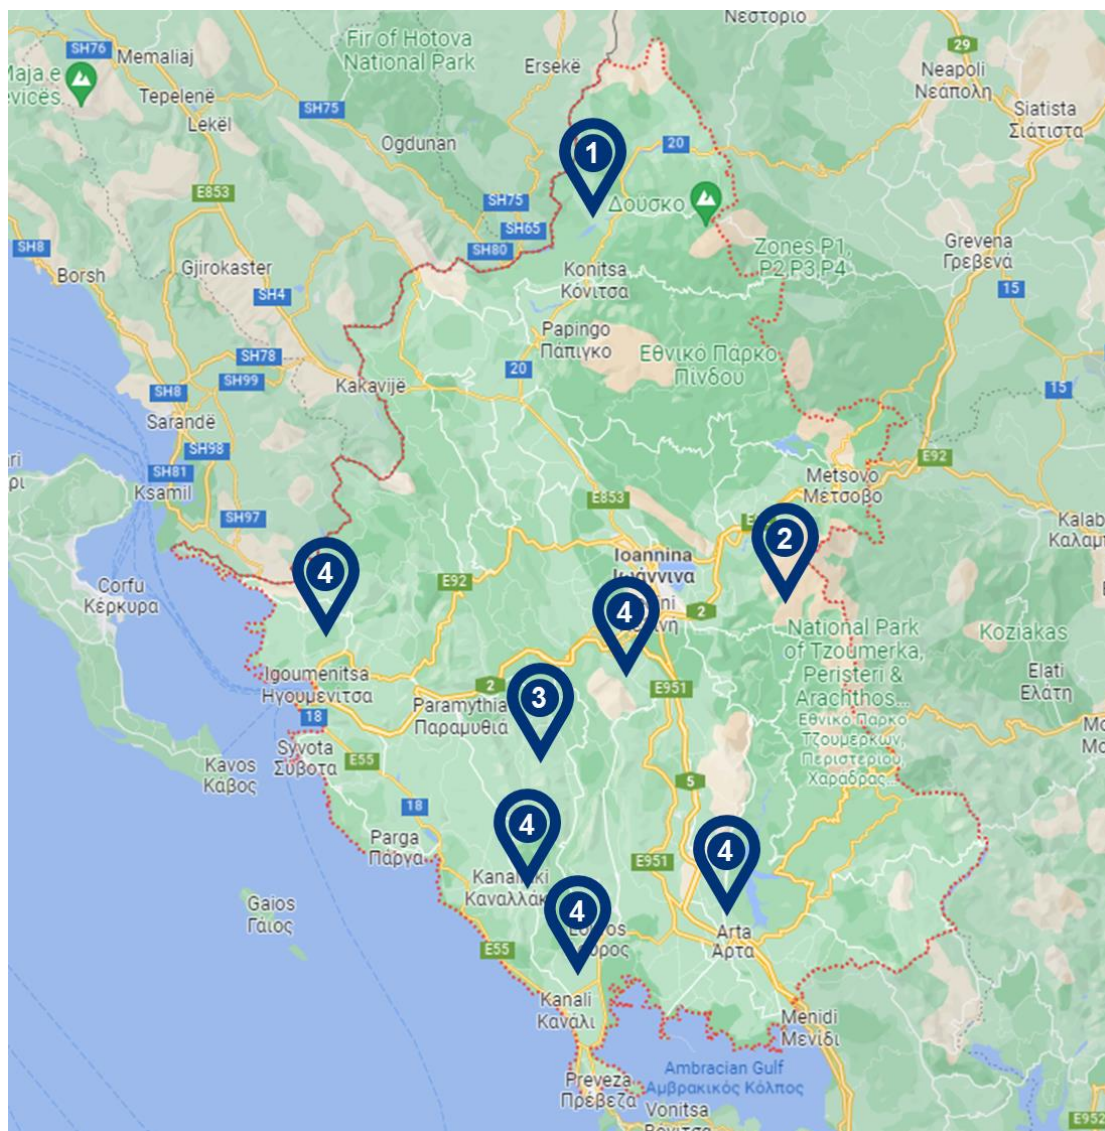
Νεστόριο
SH76
Memaliaj
Maja e
vices
Tepelenë
Lekël
Fir of Hotova National Park
Ersekë
SH75
Ogdunan
1
20
29
Neapoli
Νεάπολη
Siatista
Σιάτιστα
Δούσκο
E853
SH75
SH65
SH80
Zones P1, P2,P3,P4
SH8
Borsh
Gjirokaster
SH4
Konitsa
Κόνιτσα
Grevena
Γρεβενά
15
Papingo
Πάπιγκο
Εθνικό Πάρκο Πίνδου
SH78
SH99
SH8
Kakavijë
20
15
Sarandë
SH98
SH81
Ksamil
Metsovo
Μέτσοβο
E92
E853
SH97
2
Kalab
Καλαμ
Corfu
Κέρκυρα
4
E92
Ioannina
Ιωάννινα
4
2
National Park of Tzoumerka, Peristeri & Arachthos...
Εθνικό Πάρκο Τζουμέρκων, Περιστερίου Χαράδρας...
Koziakas
Elati
Ελάτη
Igoumenitsa
Ηγουμενίτσα
Paramythia
Παραμυθιά
3
E951
18
Syvota
Σύβοτα
E55
Kavos
Κάβος
5
18
Parga
Πάργα
4
4
E951
Kanallaki
Καναλλάκι
Gaios
Γάιος
4
E55
Arta
Άρτα
Kanali
Κανάλι
Menidi
Μενίδι
Ambracian Gulf
Αμβρακικός Κόλπος
Preveza
Πρέβεζα
Vonitsa
E952